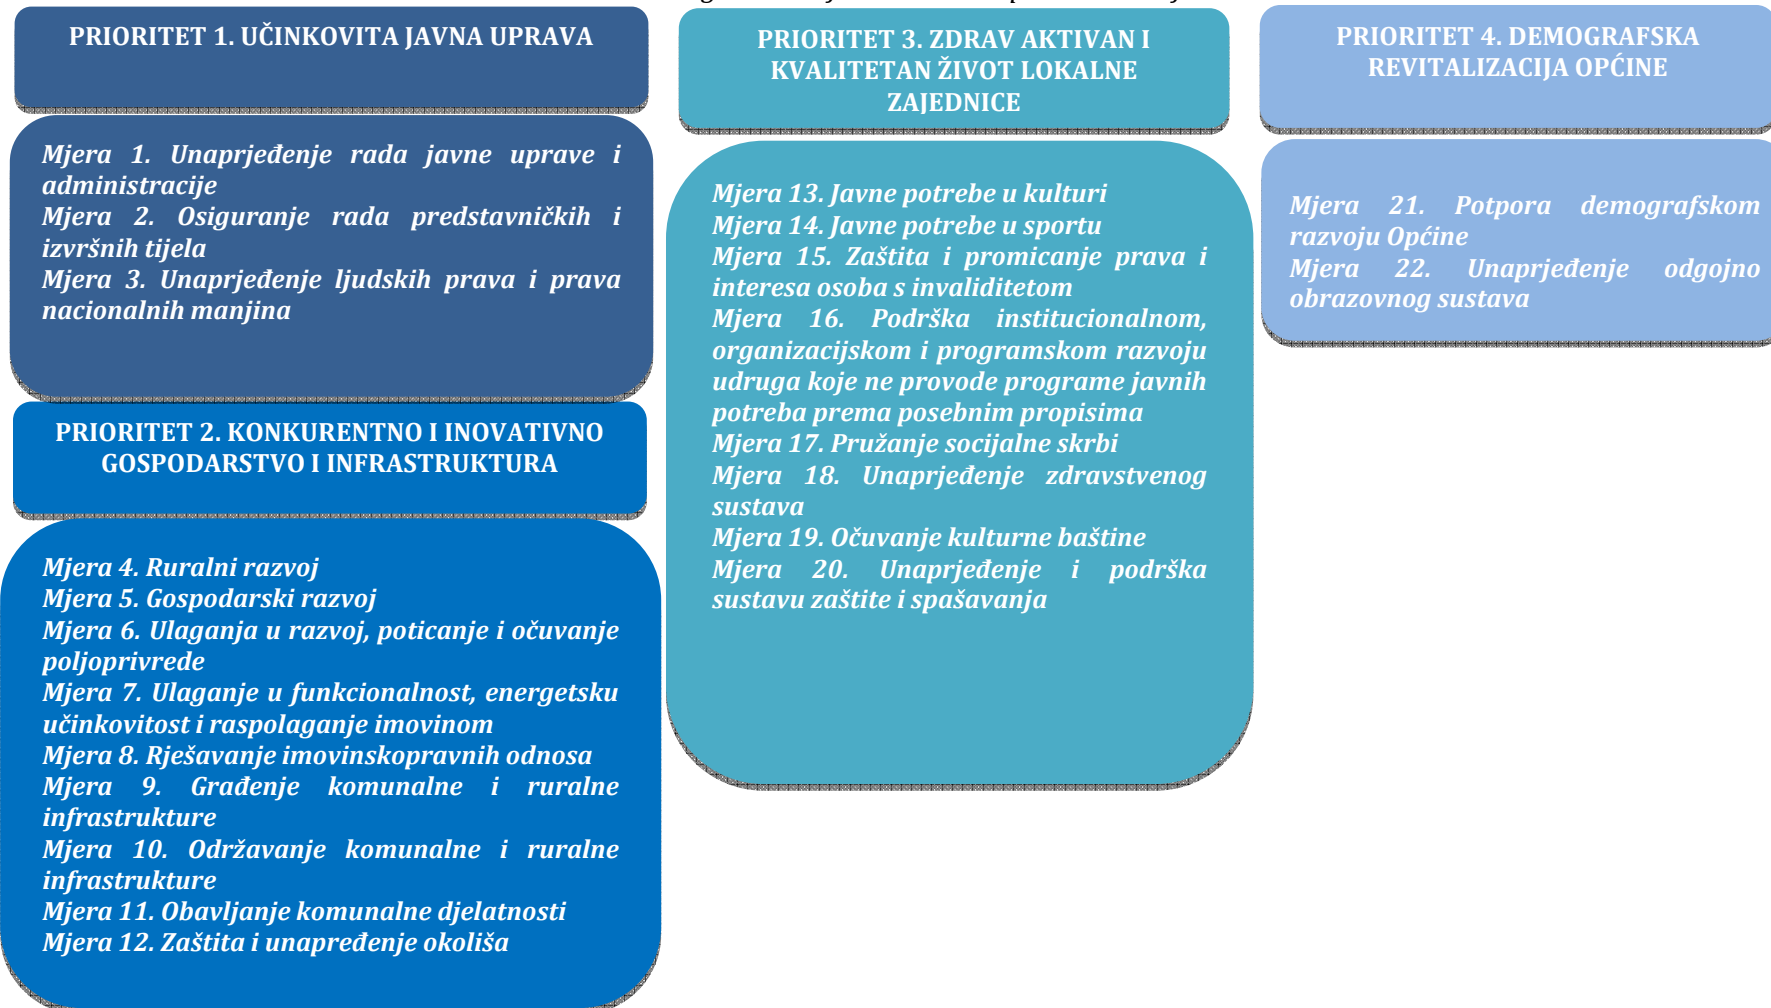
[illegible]

PRIORITET 1. UČINKOVITA JAVNA UPRAVA

Mjera 1. Unaprjeđenje rada javne uprave i administracije
Mjera 2. Osiguranje rada predstavničkih i izvršnih tijela
Mjera 3. Unaprjeđenje ljudskih prava i prava nacionalnih manjina

PRIORITET 2. KONKURENTNO I INOVATIVNO GOSPODARSTVO I INFRASTRUKTURA

Mjera 4. Ruralni razvoj
Mjera 5. Gospodarski razvoj
Mjera 6. Ulaganja u razvoj, poticanje i očuvanje poljoprivrede
Mjera 7. Ulaganje u funkcionalnost, energetsku učinkovitost i raspolaganje imovinom
Mjera 8. Rješavanje imovinskopravnih odnosa
Mjera 9. Građenje komunalne i ruralne infrastrukture
Mjera 10. Održavanje komunalne i ruralne infrastrukture
Mjera 11. Obavljanje komunalne djelatnosti
Mjera 12. Zaštita i unapređenje okoliša

PRIORITET 3. ZDRAV AKTIVAN I KVALITETAN ŽIVOT LOKALNE ZAJEDNICE

Mjera 13. Javne potrebe u kulturi
Mjera 14. Javne potrebe u sportu
Mjera 15. Zaštita i promicanje prava i interesa osoba s invaliditetom
Mjera 16. Podrška institucionalnom, organizacijskom i programskom razvoju udruga koje ne provode programe javnih potreba prema posebnim propisima
Mjera 17. Pružanje socijalne skrbi
Mjera 18. Unaprjeđenje zdravstvenog sustava
Mjera 19. Očuvanje kulturne baštine
Mjera 20. Unaprjeđenje i podrška sustavu zaštite i spašavanja

PRIORITET 4. DEMOGRAFSKA REVITALIZACIJA OPĆINE

Mjera 21. Potpora demografskom razvoju Općine
Mjera 22. Unaprjeđenje odgojno obrazovnog sustava